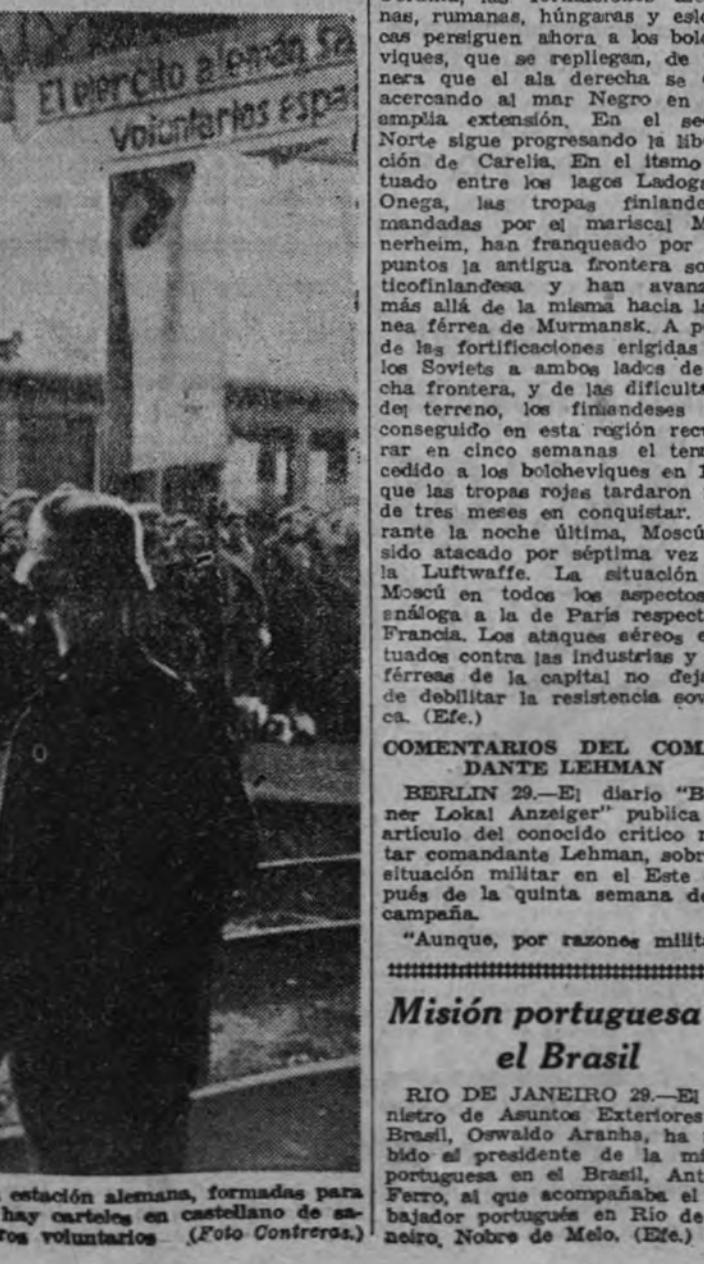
El ejército alemán Sa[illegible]
voluntarios espa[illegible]

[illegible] estación alemana, formadas para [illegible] hay carteles en castellano de sa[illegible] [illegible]ros voluntarios (Foto Contreras.)

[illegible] nas, rumanas, húngaras y esl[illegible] cas persiguen ahora a los bol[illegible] viques, que se repliegan, de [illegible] nera que el ala derecha se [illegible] acercando al mar Negro en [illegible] amplia extensión. En el se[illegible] Norte sigue progresando la libe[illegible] ción de Carelia. En el istmo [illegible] tuado entre los lagos Ladog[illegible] Onega, las tropas finlande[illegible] mandadas por el mariscal M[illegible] nerheim, han franqueado por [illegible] puntos la antigua frontera so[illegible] ticofinlandesa y han avanz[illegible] más allá de la misma hacia la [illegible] nea férrea de Murmansk. A p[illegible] de las fortificaciones erigidas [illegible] los Soviets a ambos lados de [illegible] cha frontera, y de las dificult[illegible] del terreno, los finlandeses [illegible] conseguido en esta región recu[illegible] rar en cinco semanas el terr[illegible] cedido a los bolcheviques en 1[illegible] que las tropas rojas tardaron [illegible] de tres meses en conquistar. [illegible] rante la noche última, Moscú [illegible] sido atacado por séptima vez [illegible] la Luftwaffe. La situación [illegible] Moscú en todos los aspectos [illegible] análoga a la de París respect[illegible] Francia. Los ataques aéreos e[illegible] tuados contra las industrias y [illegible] férreas de la capital no deja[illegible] de debilitar la resistencia sov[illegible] ca. (Efe.)

COMENTARIOS DEL COM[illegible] DANTE LEHMAN

BERLIN 29.—El diario "B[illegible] ner Lokal Anzeiger" publica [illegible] artículo del conocido crítico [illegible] tar comandante Lehman, sobr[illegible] situación militar en el Este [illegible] pués de la quinta semana de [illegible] campaña.

"Aunque, por razones milita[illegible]

Misión portuguesa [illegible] el Brasil

RIO DE JANEIRO 29.—El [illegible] nistro de Asuntos Exteriores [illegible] Brasil, Oswaldo Aranha, ha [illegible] bido al presidente de la mi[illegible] portuguesa en el Brasil, Ant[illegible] Ferro, al que acompañaba el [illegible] bajador portugués en Río de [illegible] neiro, Nobre de Melo. (Efe.)